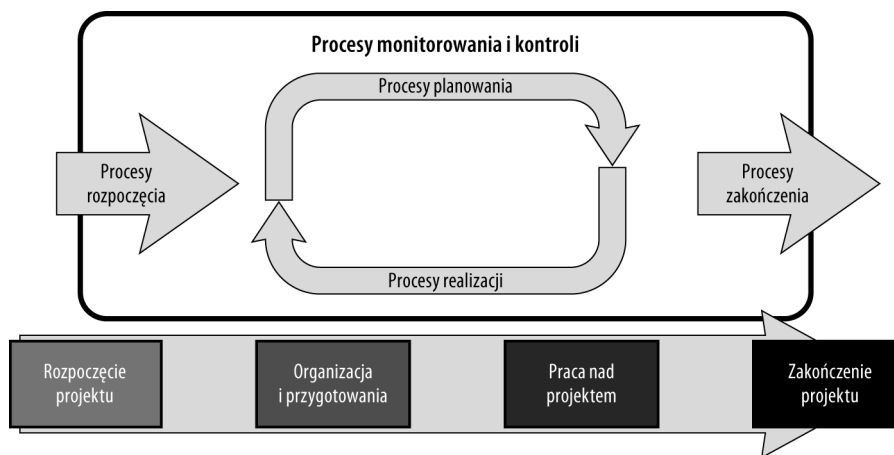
Procesy monitorowania i kontroli

Procesy planowania

Procesy rozpoczęcia

Procesy zakończenia

Procesy realizacji

Rozpoczęcie projektu

Organizacja i przygotowania

Praca nad projektem

Zakończenie projektu